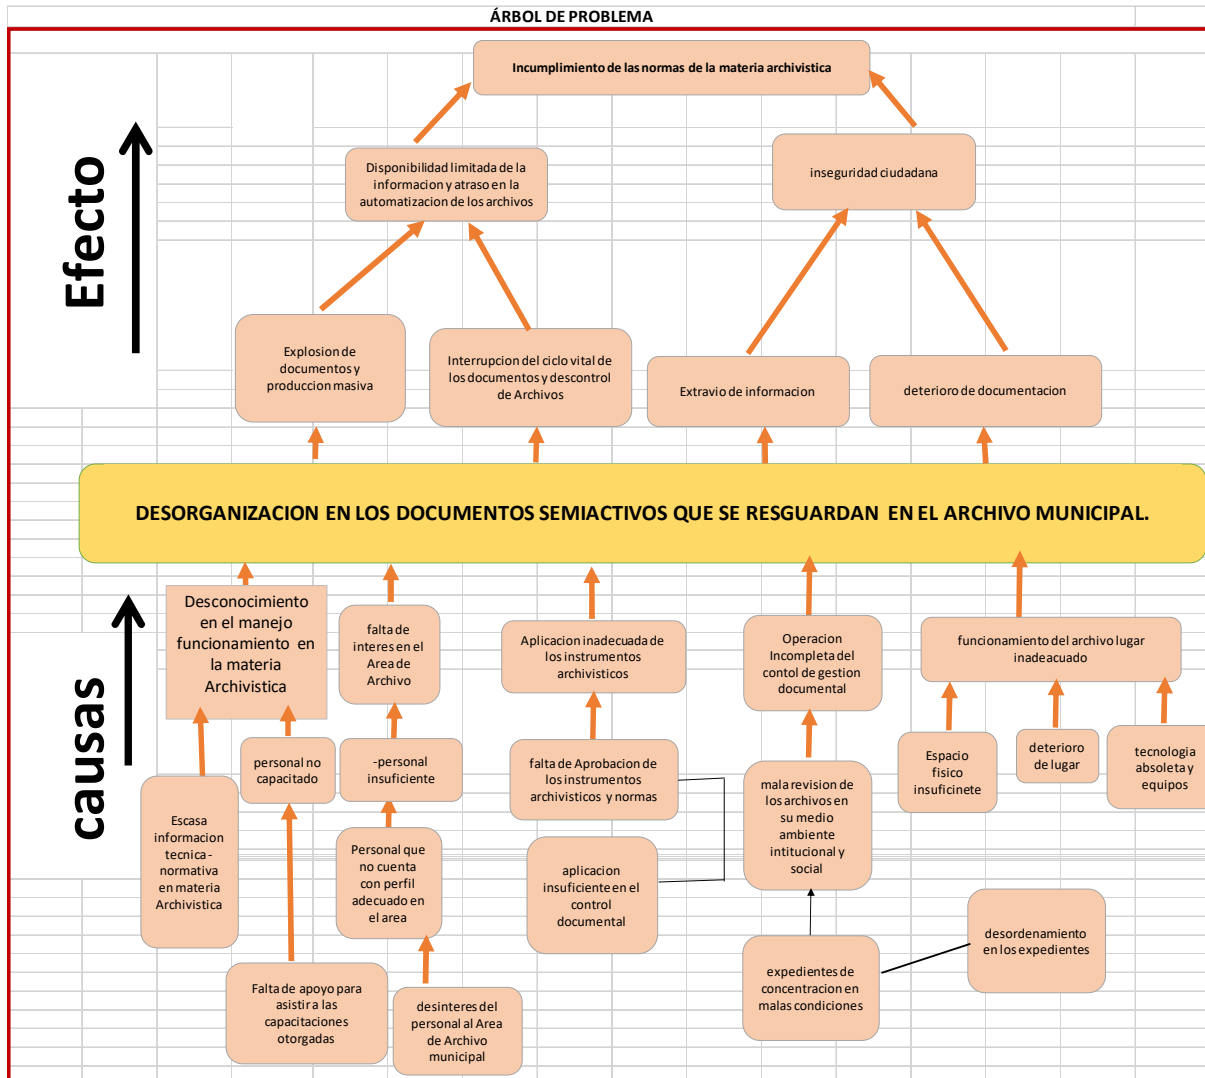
ÁRBOL DE PROBLEMA

Efecto

Incumplimiento de las normas de la materia archivistica

Disponibilidad limitada de la informacion y atraso en la automatizacion de los archivos

inseguridad ciudadana

Explosion de documentos y produccion masiva

Interrupcion del ciclo vital de los documentos y descontrol de Archivos

Extravio de informacion

deterioro de documentacion

DESORGANIZACION EN LOS DOCUMENTOS SEMIACTIVOS QUE SE RESGUARDAN EN EL ARCHIVO MUNICIPAL.

causas

Desconocimiento en el manejo funcionamiento en la materia Archivistica

falta de interes en el Area de Archivo

Aplicacion inadecuada de los instrumentos archivisticos

Operacion Incompleta del contol de gestion documental

funcionamiento del archivo lugar inadeacuado

personal no capacitado

-personal insuficiente

falta de Aprobacion de los instrumentos archivisticos y normas

mala revision de los archivos en su medio ambiente intitucional y social

Espacio fisico insuficinete

deterioro de lugar

tecnologia absoleta y equipos

Escasa informacion tecnica - normativa en materia Archivistica

Personal que no cuenta con perfil adecuado en el area

aplicacion insuficiente en el control documental

desordenamiento en los expedientes

Falta de apoyo para asistir a las capacitaciones otorgadas

desinteres del personal al Area de Archivo municipal

expedientes de concentracion en malas condiciones